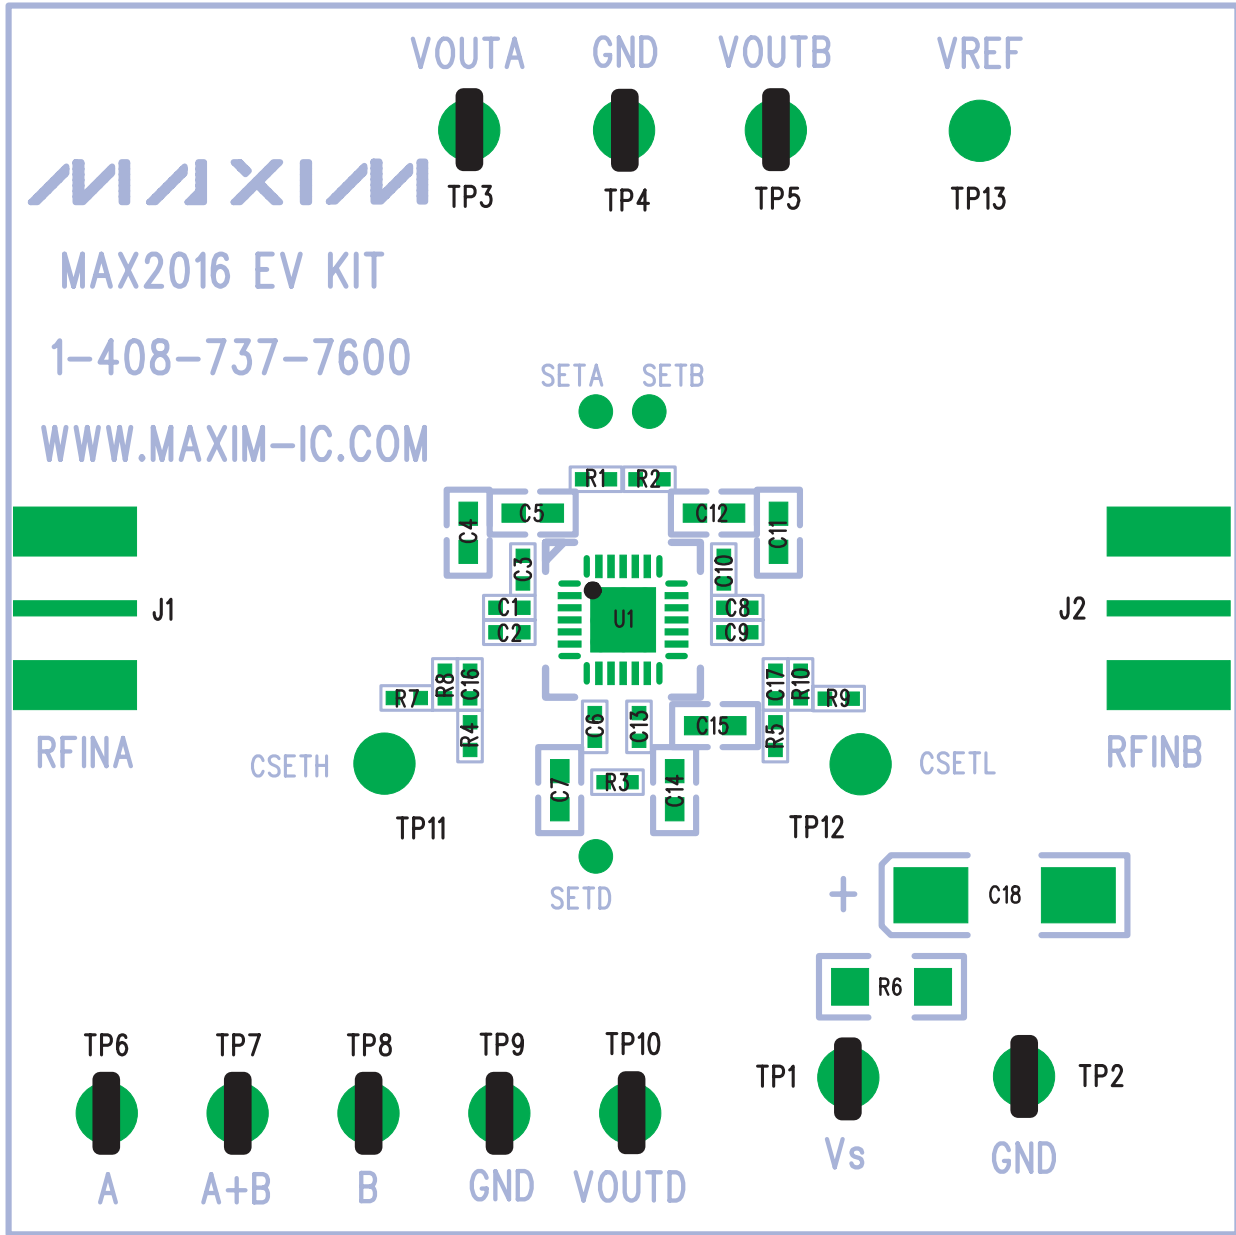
VOUTA GND VOUTB VREF

TP3 TP4 TP5 TP13

MAXIM

MAX2016 EV KIT

1-408-737-7600

WWW.MAXIM-IC.COM

SETA SETB

R1 R2

C4 C5 C12 C11

C3 C10

U1

J1 C1 C8 J2

C2 C9

R7 R8 C16 C17 R10 R9

RFINA R4 C6 C13 C15 R5 RFINB

CSETH CSETL

C7 R3 C14

TP11 TP12

SETD

+ C18

R6

TP6 TP7 TP8 TP9 TP10

TP1 TP2

Vs GND

A A+B B GND VOUTD